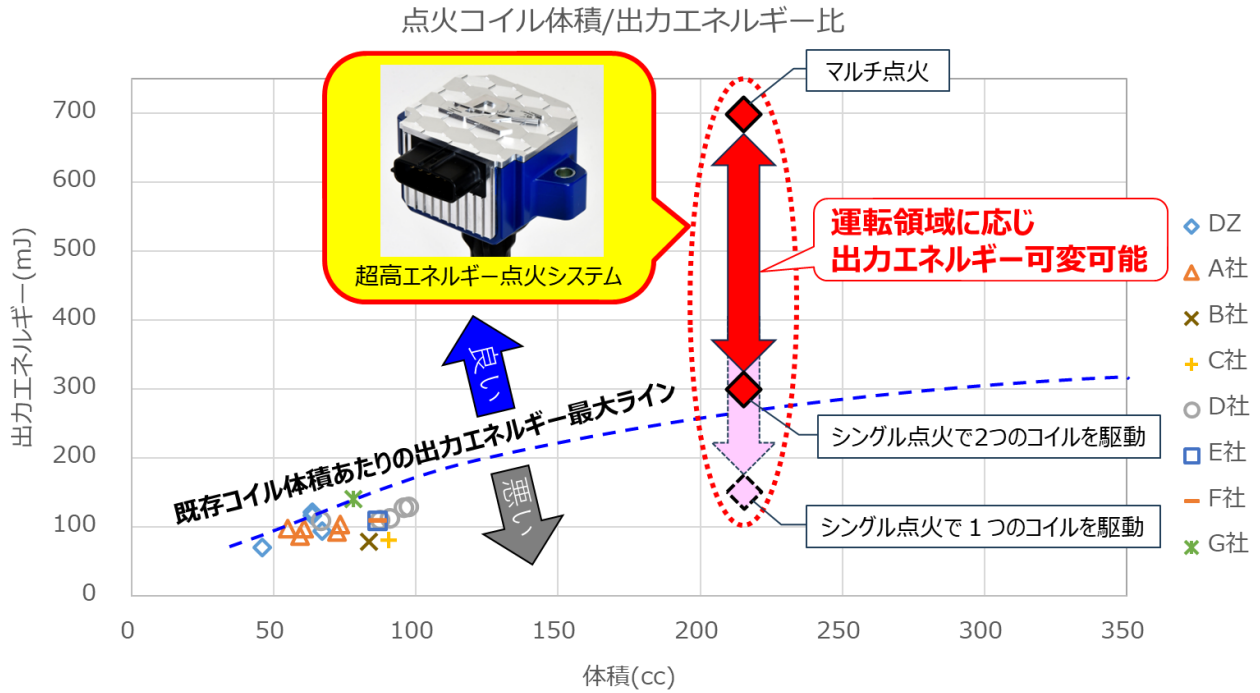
点火コイル体積/出力エネルギー比

超高エネルギー点火システム

マルチ点火

運転領域に応じ
出力エネルギー可変可能

良い

悪い

既存コイル体積あたりの出力エネルギー最大ライン

シングル点火で2つのコイルを駆動

シングル点火で１つのコイルを駆動

出力エネルギー(mJ)

700
600
500
400
300
200
100
0

0 50 100 150 200 250 300 350

体積(cc)

DZ
A社
B社
C社
D社
E社
F社
G社